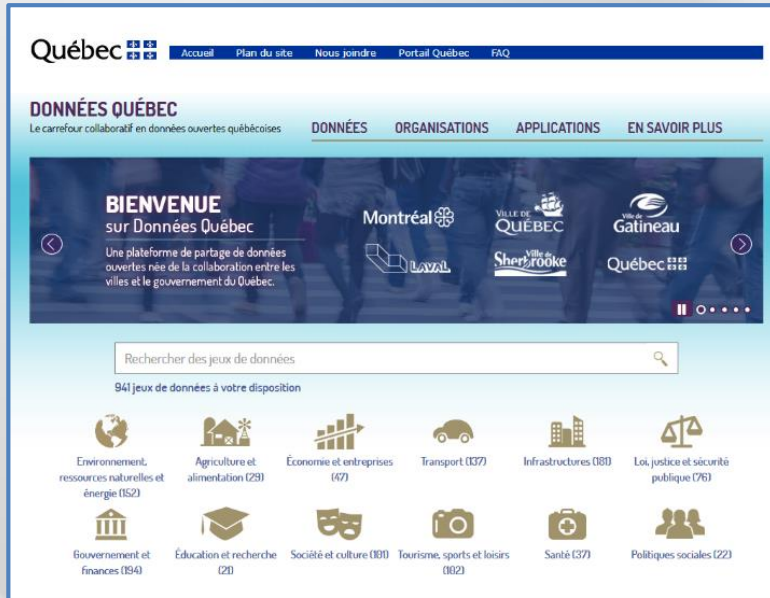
Québec

Accueil Plan du site Nous joindre Portail Québec FAQ

DONNÉES QUÉBEC
Le carrefour collaboratif en données ouvertes québécoises

DONNÉES ORGANISATIONS APPLICATIONS EN SAVOIR PLUS

BIENVENUE
sur Données Québec

Une plateforme de partage de données ouvertes née de la collaboration entre les villes et le gouvernement du Québec.

Montréal
VILLE DE QUÉBEC
Ville de Gatineau
LAVAL
Sherbrooke Ville de
Québec

Rechercher des jeux de données

941 jeux de données à votre disposition

Environnement, ressources naturelles et énergie (152)
Agriculture et alimentation (29)
Économie et entreprises (47)
Transport (137)
Infrastructures (181)
Loi, justice et sécurité publique (76)
Gouvernement et finances (194)
Éducation et recherche (21)
Société et culture (181)
Tourisme, sports et loisirs (182)
Santé (37)
Politiques sociales (22)